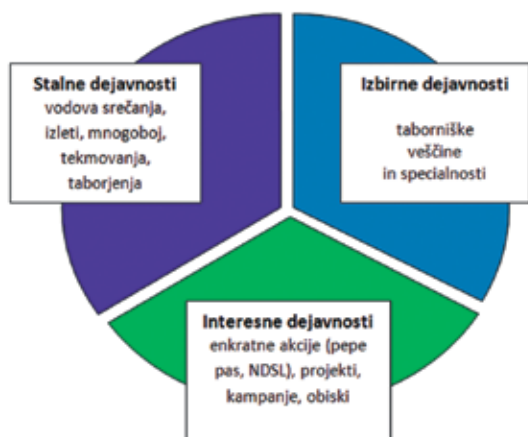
Stalne dejavnosti
vodova srečanja, izleti, mnogoboj, tekmovanja, taborjenja

Izbirne dejavnosti

taborniške veščine in specialnosti

Interesne dejavnosti
enkratne akcije (pepe pas, NDSL), projekti, kampanje, obiski